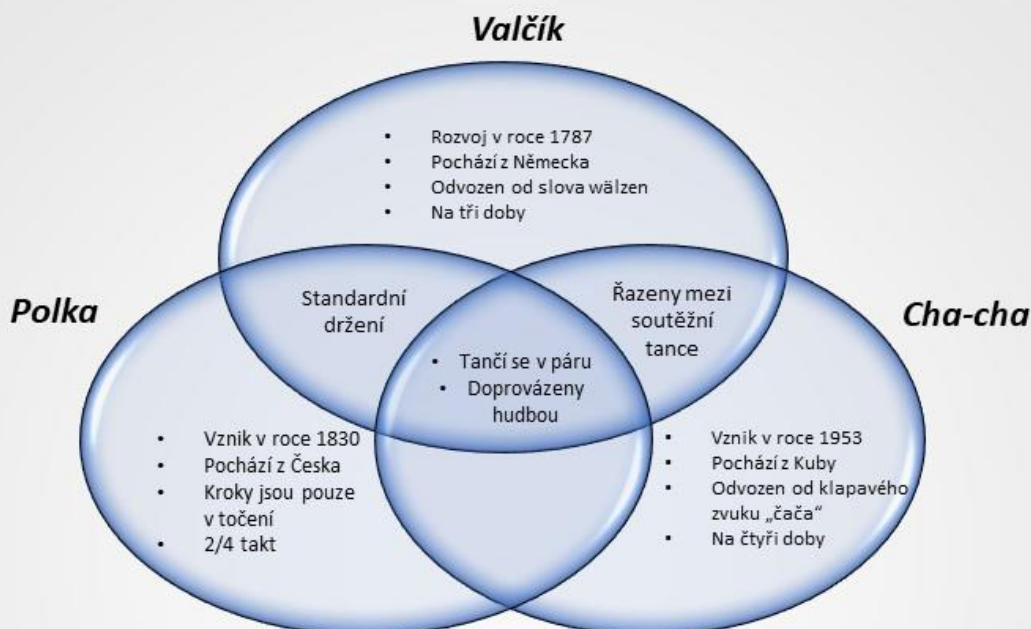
Valčík

- Rozvoj v roce 1787
- Pochází z Německa
- Odvozen od slova wälzen
- Na tři doby

Polka

Standardní držení

Řazeny mezi soutěžní tance

Cha-cha

- Tančí se v páru
- Doprovázeny hudbou

- Vznik v roce 1830
- Pochází z Česka
- Kroky jsou pouze v točení
- 2/4 takt

- Vznik v roce 1953
- Pochází z Kuby
- Odvozen od klapavého zvuku „čača"
- Na čtyři doby